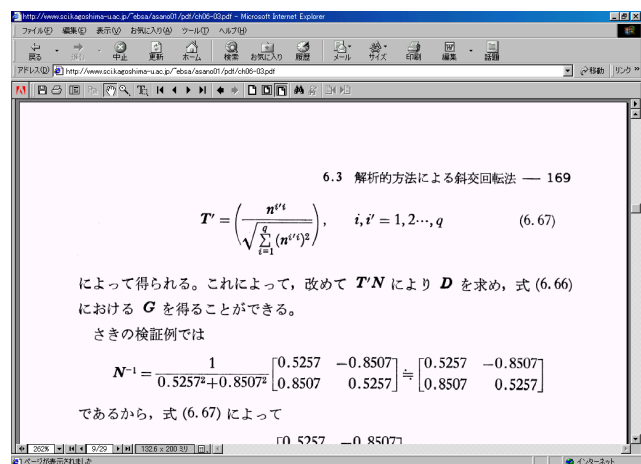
http://www.sci.kagoshima-u.ac.jp/~ebsa/asano01/pdf/ch06-03.pdf - Microsoft Internet Explorer

ファイル(F) 編集(E) 表示(V) お気に入り(A) ツール(T) ヘルプ(H)

戻る 進む 中止 更新 ホーム 検索 お気に入り 履歴 メール サイズ 印刷 編集 話題

アドレス(D) http://www.sci.kagoshima-u.ac.jp/~ebsa/asano01/pdf/ch06-03.pdf

移動 リンク

6.3 解析的方法による斜交回転法 — 169

$T' = \left( \frac{n^{i'i}}{\sqrt{\sum_{i=1}^{q} (n^{i'i})^2}} \right), \quad i, i' = 1, 2 \cdots, q \quad (6.67)$

によって得られる。これによって，改めて $T'N$ により $D$ を求め，式 (6.66) における $G$ を得ることができる。

さきの検証例では

$N^{-1} = \frac{1}{0.5257^2 + 0.8507^2} \begin{bmatrix} 0.5257 & -0.8507 \\ 0.8507 & 0.5257 \end{bmatrix} \doteqdot \begin{bmatrix} 0.5257 & -0.8507 \\ 0.8507 & 0.5257 \end{bmatrix}$

であるから，式 (6.67) によって

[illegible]

262% 9/29 132.6 x 200 字

ページが表示されました

インターネット